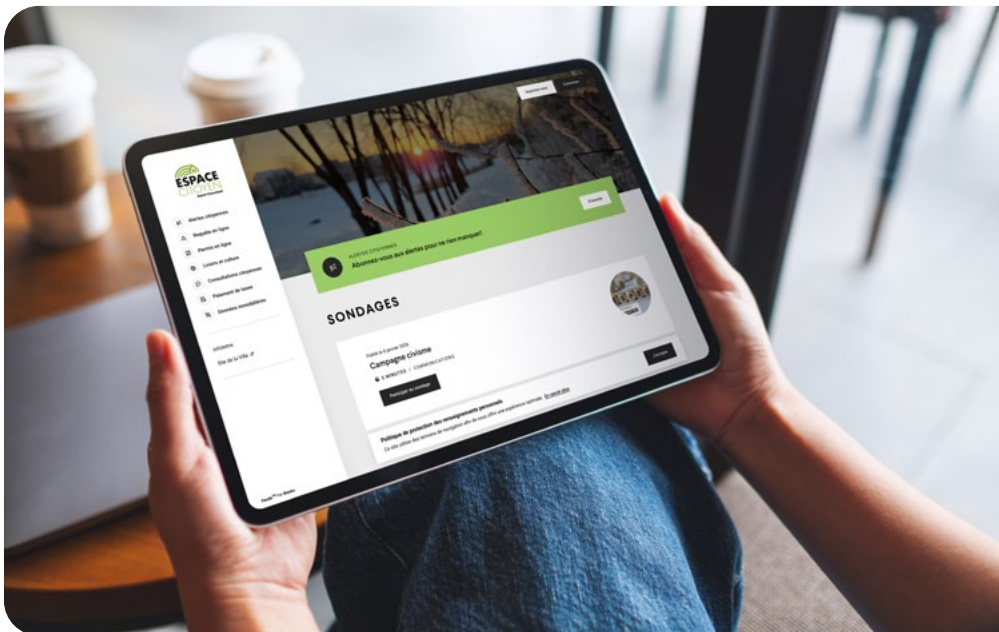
ESPACE CITOYEN

Alertes citoyennes
Requête en ligne
Permis en ligne
Loisirs et culture
Consultations citoyennes
Paiement de taxes
Données immobilières

Site de la Ville

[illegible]

ALERTES CITOYENNES
Abonnez-vous aux alertes pour ne rien manquer!

SONDAGES

Campagne civisme
5 MINUTES / COMMUNICATIONS
Participer au sondage

Politique de protection des renseignements personnels
Ce site utilise des témoins de navigation afin de vous offrir une expérience optimale. En savoir plus
J'accepte